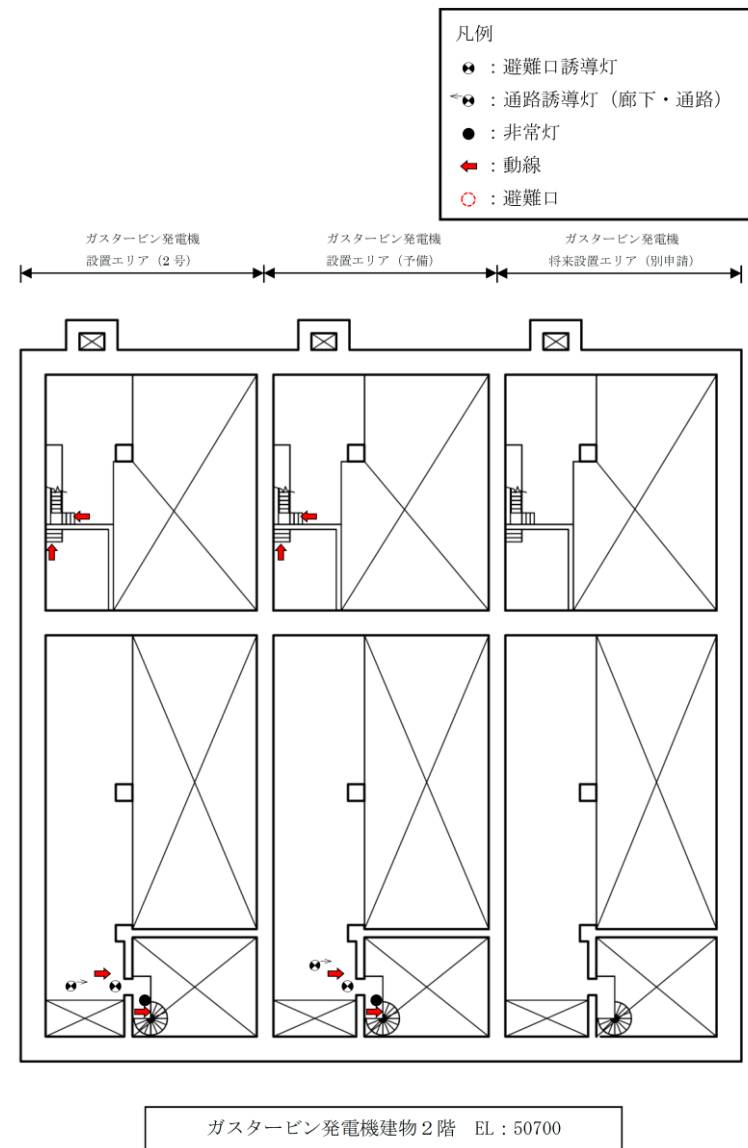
凡例

：避難口誘導灯

：通路誘導灯（廊下・通路）

：非常灯

：動線

：避難口

ガスタービン発電機 設置エリア（2号）

ガスタービン発電機 設置エリア（予備）

ガスタービン発電機 将来設置エリア（別申請）

ガスタービン発電機建物２階　EL：50700